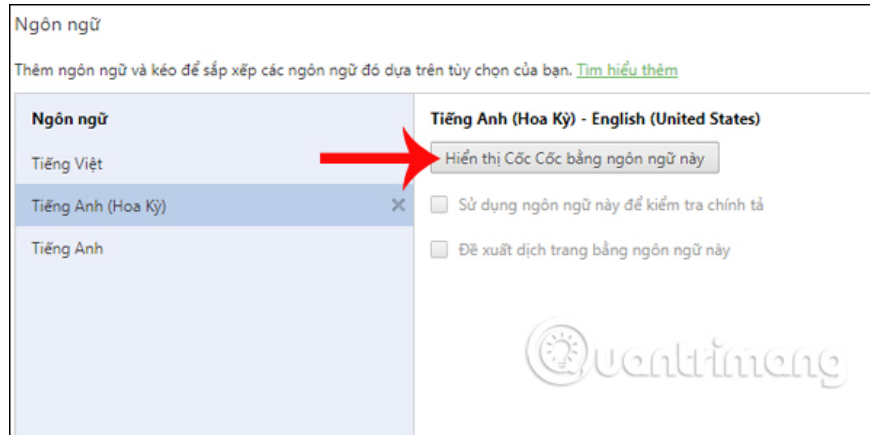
Ngôn ngữ

Thêm ngôn ngữ và kéo để sắp xếp các ngôn ngữ đó dựa trên tùy chọn của bạn. Tìm hiểu thêm

Ngôn ngữ

Tiếng Việt

Tiếng Anh (Hoa Kỳ) ✕

Tiếng Anh

Tiếng Anh (Hoa Kỳ) - English (United States)

Hiển thị Cốc Cốc bằng ngôn ngữ này

Sử dụng ngôn ngữ này để kiểm tra chính tả

Đề xuất dịch trang bằng ngôn ngữ này

Quantrimang